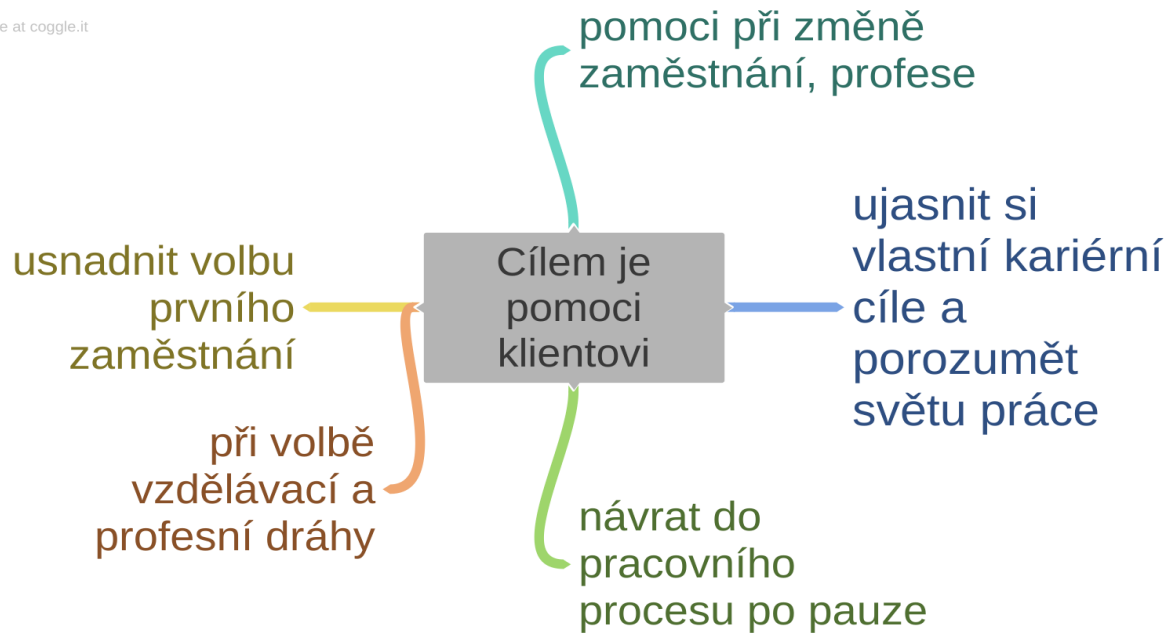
e at coggle.it

pomoci při změně zaměstnání, profese

ujasnit si vlastní kariérní cíle a porozumět světu práce

usnadnit volbu prvního zaměstnání

Cílem je pomoci klientovi

při volbě vzdělávací a profesní dráhy

návrat do pracovního procesu po pauze